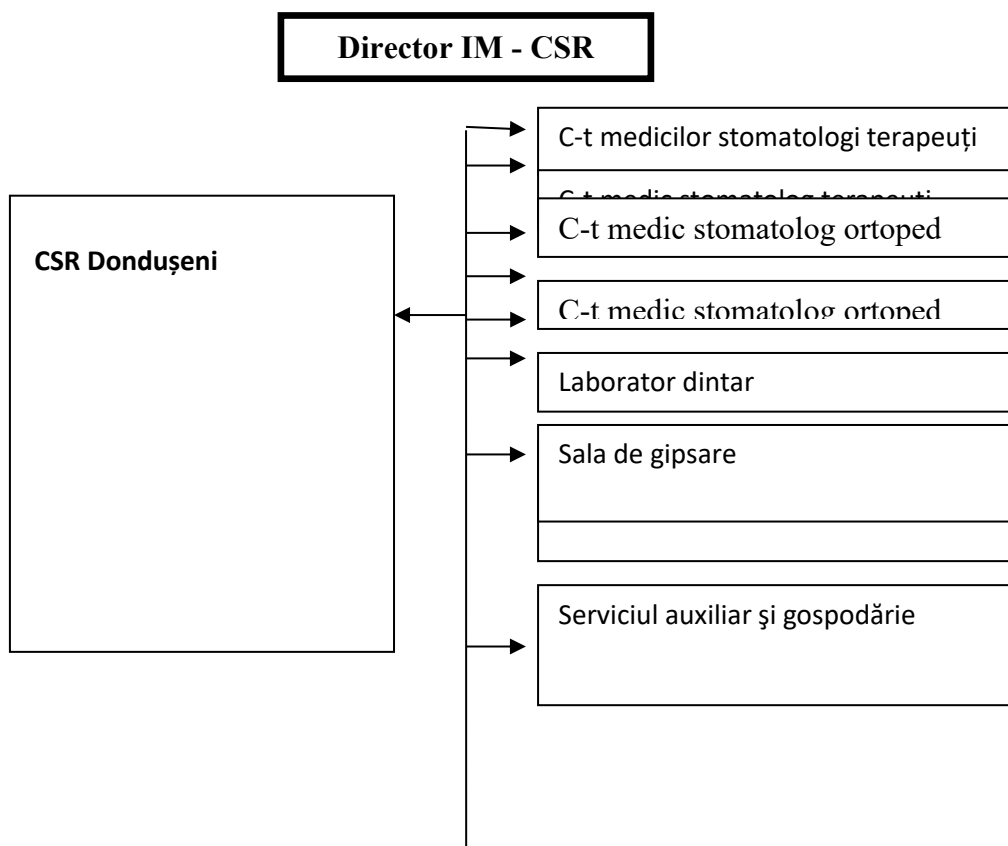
Director IM - CSR

C-t medicilor stomatologi terapeuți

C-t medic stomatolog terapeuți

C-t medic stomatolog ortoped

CSR Dondușeni

C-t medic stomatolog ortoped

Laborator dintar

Sala de gipsare

Serviciul auxiliar şi gospodărie